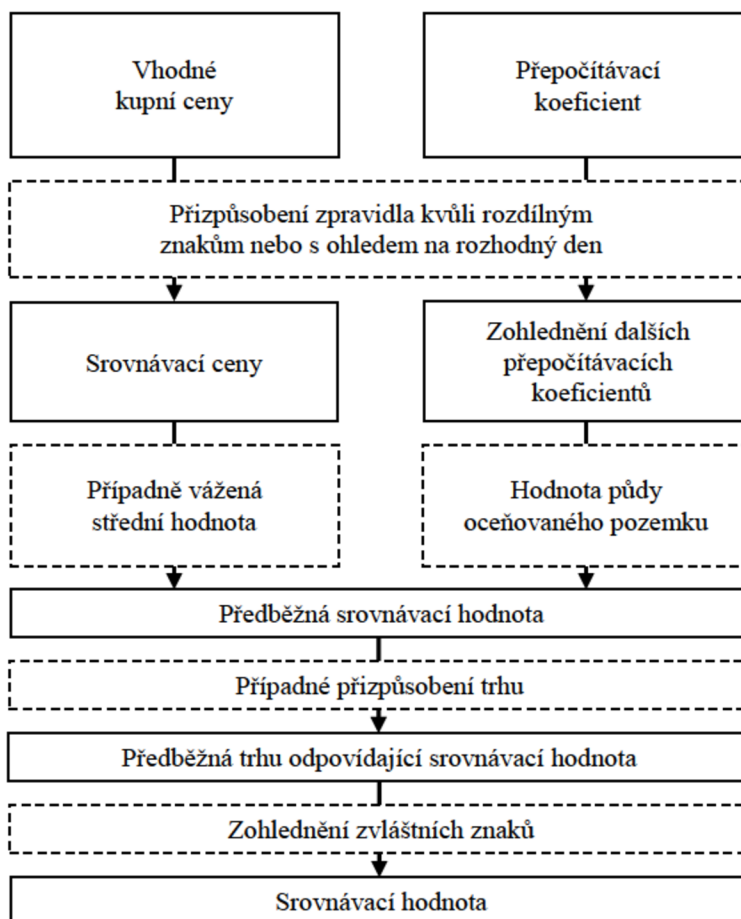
Vhodné kupní ceny

Přepočítávací koeficient

Přizpůsobení zpravidla kvůli rozdílným znakům nebo s ohledem na rozhodný den

Srovnávací ceny

Zohlednění dalších přepočítávacích koeficientů

Případně vážená střední hodnota

Hodnota půdy oceňovaného pozemku

Předběžná srovnávací hodnota

Případné přizpůsobení trhu

Předběžná trhu odpovídající srovnávací hodnota

Zohlednění zvláštních znaků

Srovnávací hodnota